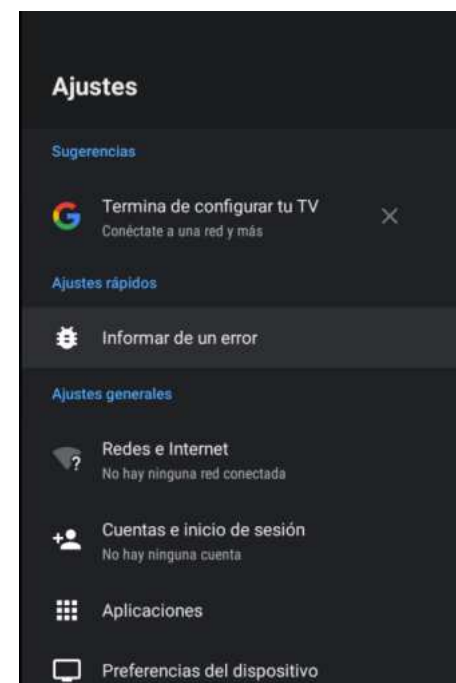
Ajustes

Sugerencias

G Termina de configurar tu TV
Conéctate a una red y más

Ajustes rápidos

Informar de un error

Ajustes generales

Redes e Internet
No hay ninguna red conectada

Cuentas e inicio de sesión
No hay ninguna cuenta

Aplicaciones

Preferencias del dispositivo